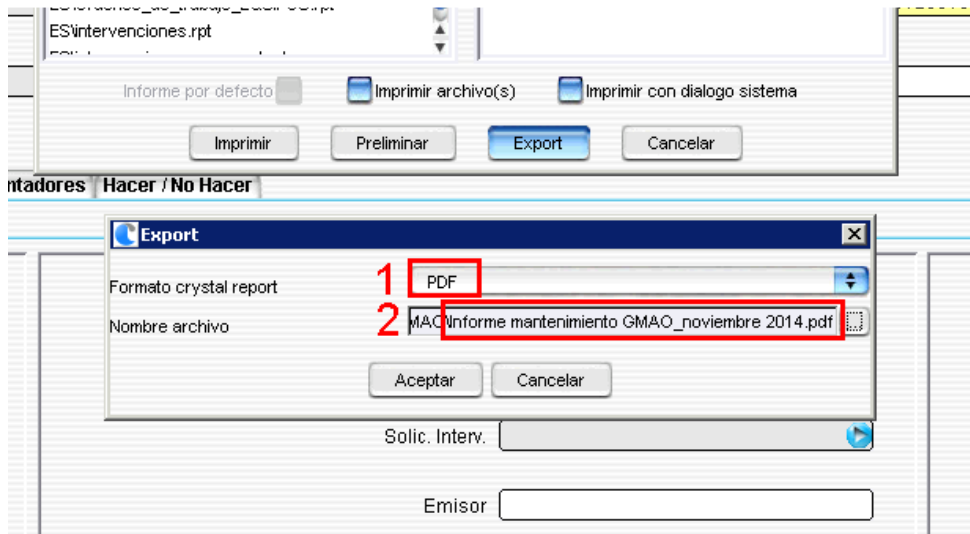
ES\intervenciones.rpt

Informe por defecto
Imprimir archivo(s)
Imprimir con dialogo sistema

Imprimir
Preliminar
Export
Cancelar

ntadores
Hacer / No Hacer

Export

Formato crystal report
1
PDF

Nombre archivo
2
MAO\Informe mantenimiento GMAO_noviembre 2014.pdf

Aceptar
Cancelar

Solic. Interv.

Emisor